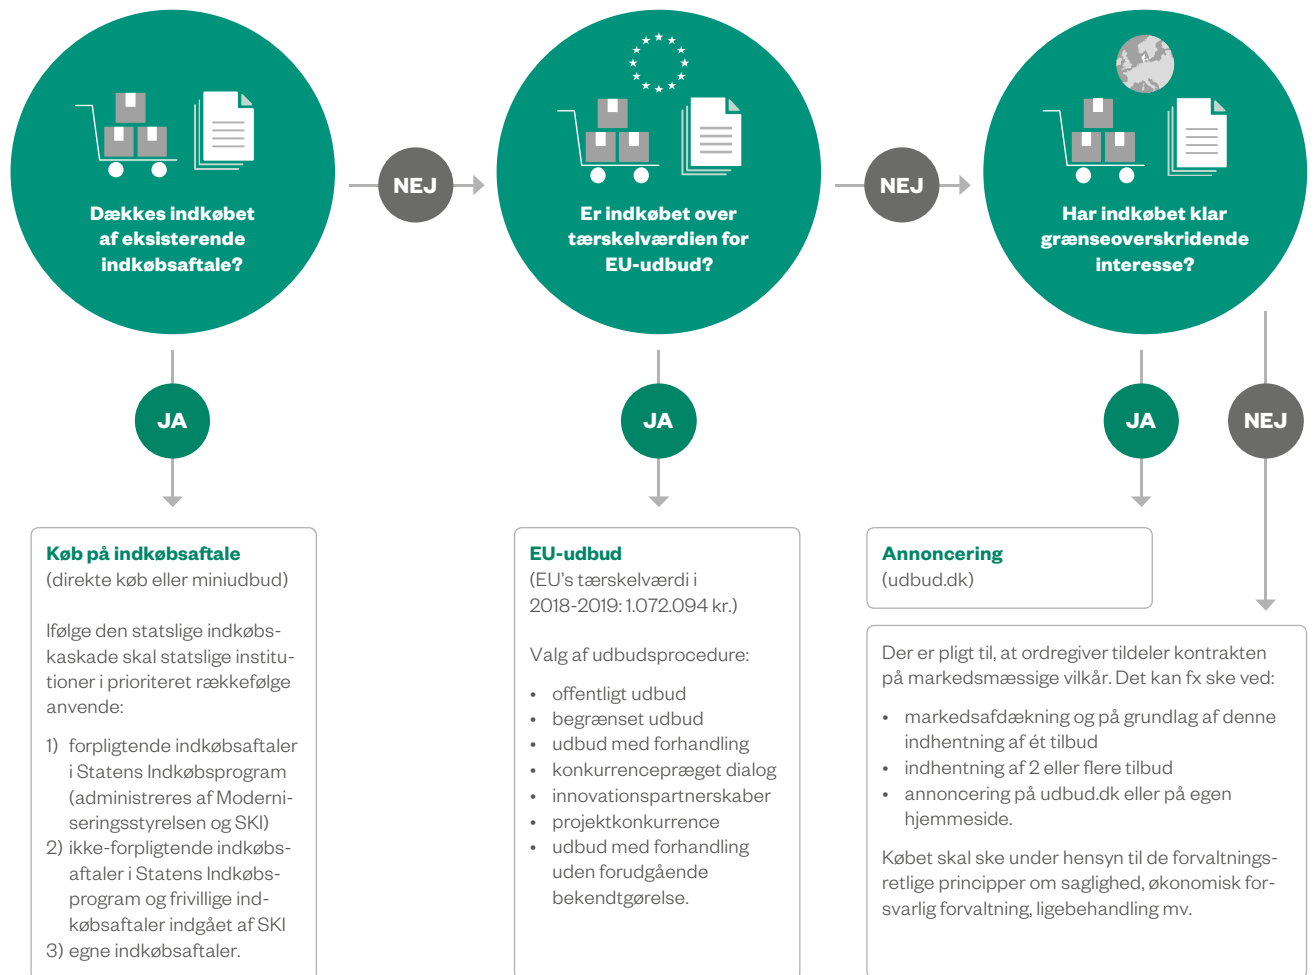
Dækkes indkøbet af eksisterende indkøbsaftale?

NEJ

Er indkøbet over tærskelværdien for EU-udbud?

NEJ

Har indkøbet klar grænseoverskridende interesse?

JA

JA

JA

NEJ

Køb på indkøbsaftale
(direkte køb eller miniudbud)

Ifølge den statslige indkøbskaskade skal statslige institutioner i prioriteret rækkefølge anvende:

1) forpligtende indkøbsaftaler i Statens Indkøbsprogram (administreres af Moderniseringsstyrelsen og SKI)
2) ikke-forpligtende indkøbsaftaler i Statens Indkøbsprogram og frivillige indkøbsaftaler indgået af SKI
3) egne indkøbsaftaler.

EU-udbud
(EU's tærskelværdi i 2018-2019: 1.072.094 kr.)

Valg af udbudsprocedure:

• offentligt udbud
• begrænset udbud
• udbud med forhandling
• konkurrencepræget dialog
• innovationspartnerskaber
• projektkonkurrence
• udbud med forhandling uden forudgående bekendtgørelse.

Annoncering
(udbud.dk)

Der er pligt til, at ordregiver tildeler kontrakten på markedsmæssige vilkår. Det kan fx ske ved:

• markedsafdækning og på grundlag af denne indhentning af ét tilbud
• indhentning af 2 eller flere tilbud
• annoncering på udbud.dk eller på egen hjemmeside.

Købet skal ske under hensyn til de forvaltningsretlige principper om saglighed, økonomisk forsvarlig forvaltning, ligebehandling mv.